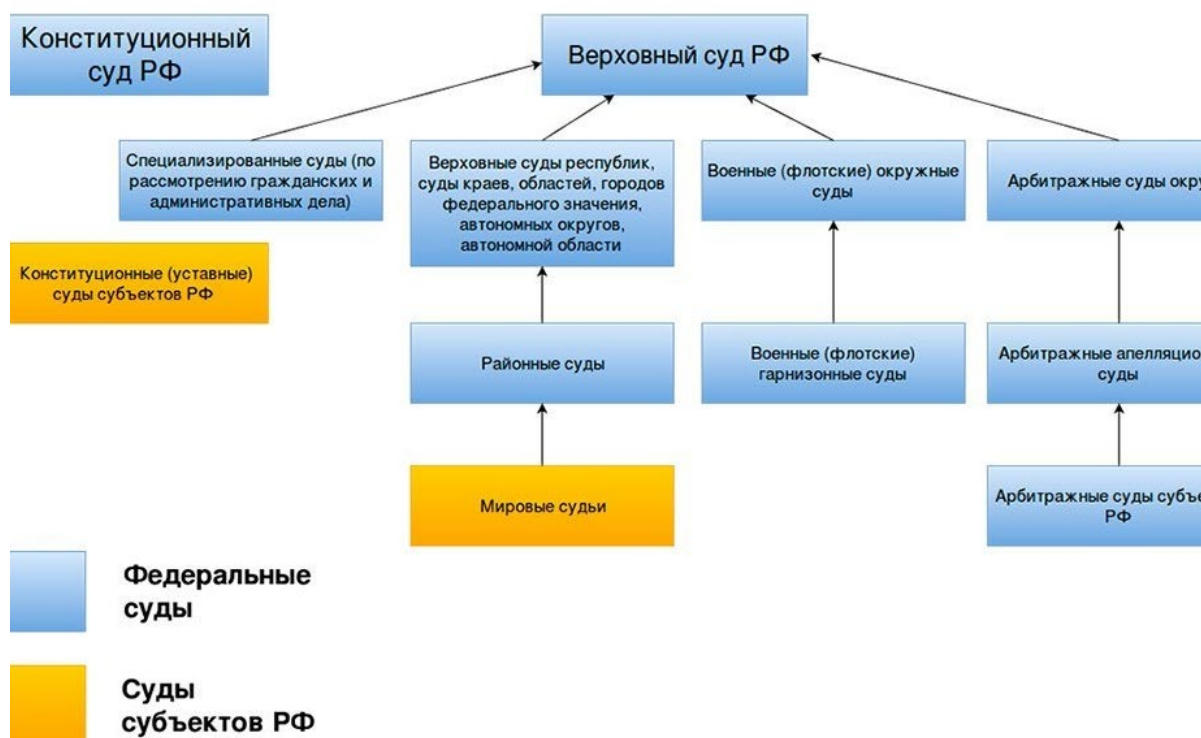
Конституционный суд РФ

Верховный суд РФ

Специализированные суды (по рассмотрению гражданских и административных дела)

Верховные суды республик, суды краев, областей, городов федерального значения, автономных округов, автономной области

Военные (флотские) окружные суды

Арбитражные суды окру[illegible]

Конституционные (уставные) суды субъектов РФ

Районные суды

Военные (флотские) гарнизонные суды

Арбитражные апелляцио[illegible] суды

Мировые судьи

Арбитражные суды субъе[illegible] РФ

Федеральные суды

Суды субъектов РФ